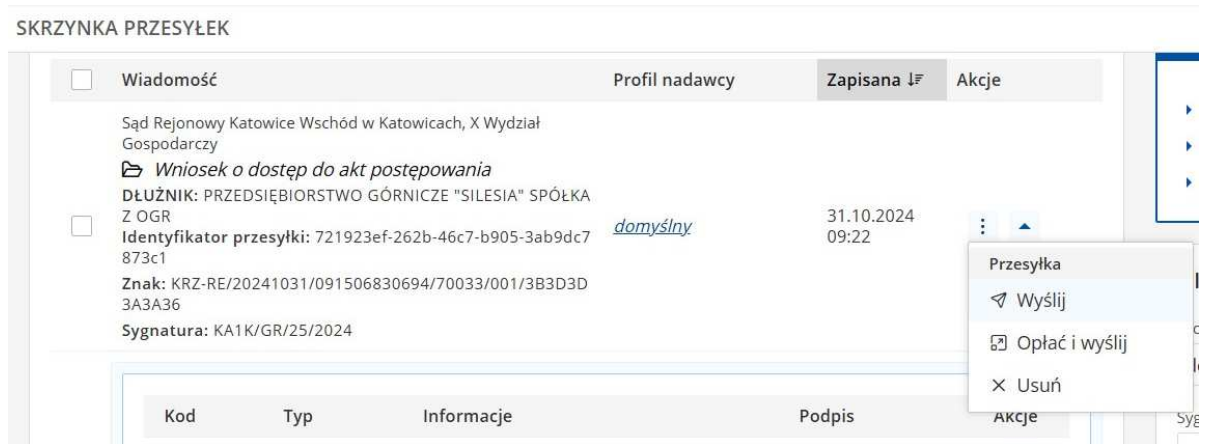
SKRZYNKA PRZESYŁEK

| | Wiadomość | Profil nadawcy | Zapisana | Akcje |
|---|---|---|---|---|
| | Sąd Rejonowy Katowice Wschód w Katowicach, X Wydział Gospodarczy<br>Wniosek o dostęp do akt postępowania<br>DŁUŻNIK: PRZEDSIĘBIORSTWO GÓRNICZE "SILESIA" SPÓŁKA Z OGR<br>Identyfikator przesyłki: 721923ef-262b-46c7-b905-3ab9dc7873c1<br>Znak: KRZ-RE/20241031/091506830694/70033/001/3B3D3D3A3A36<br>Sygnatura: KA1K/GR/25/2024 | domyślny | 31.10.2024 09:22 | |

Przesyłka
Wyślij
Opłać i wyślij
Usuń

| Kod | Typ | Informacje | Podpis | Akcje |
|---|---|---|---|---|

Syg